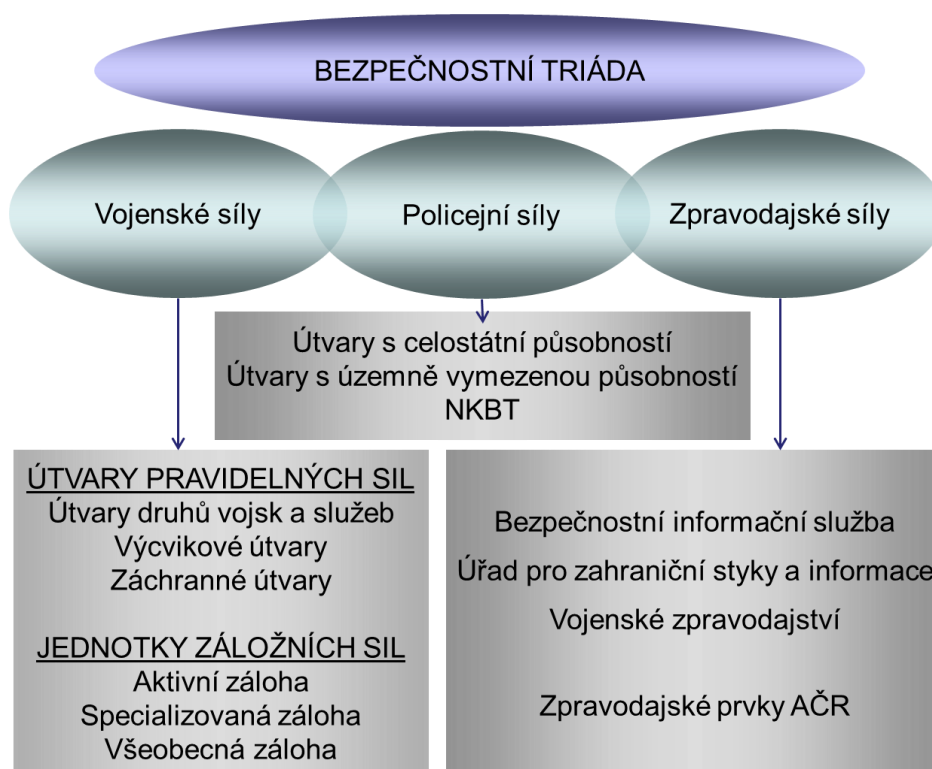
BEZPEČNOSTNÍ TRIÁDA

Vojenské síly

Policejní síly

Zpravodajské síly

Útvary s celostátní působností
Útvary s územně vymezenou působností
NKBT

ÚTVARY PRAVIDELNÝCH SIL
Útvary druhů vojsk a služeb
Výcvikové útvary
Záchranné útvary

JEDNOTKY ZÁLOŽNÍCH SIL
Aktivní záloha
Specializovaná záloha
Všeobecná záloha

Bezpečnostní informační služba

Úřad pro zahraniční styky a informace

Vojenské zpravodajství

Zpravodajské prvky AČR